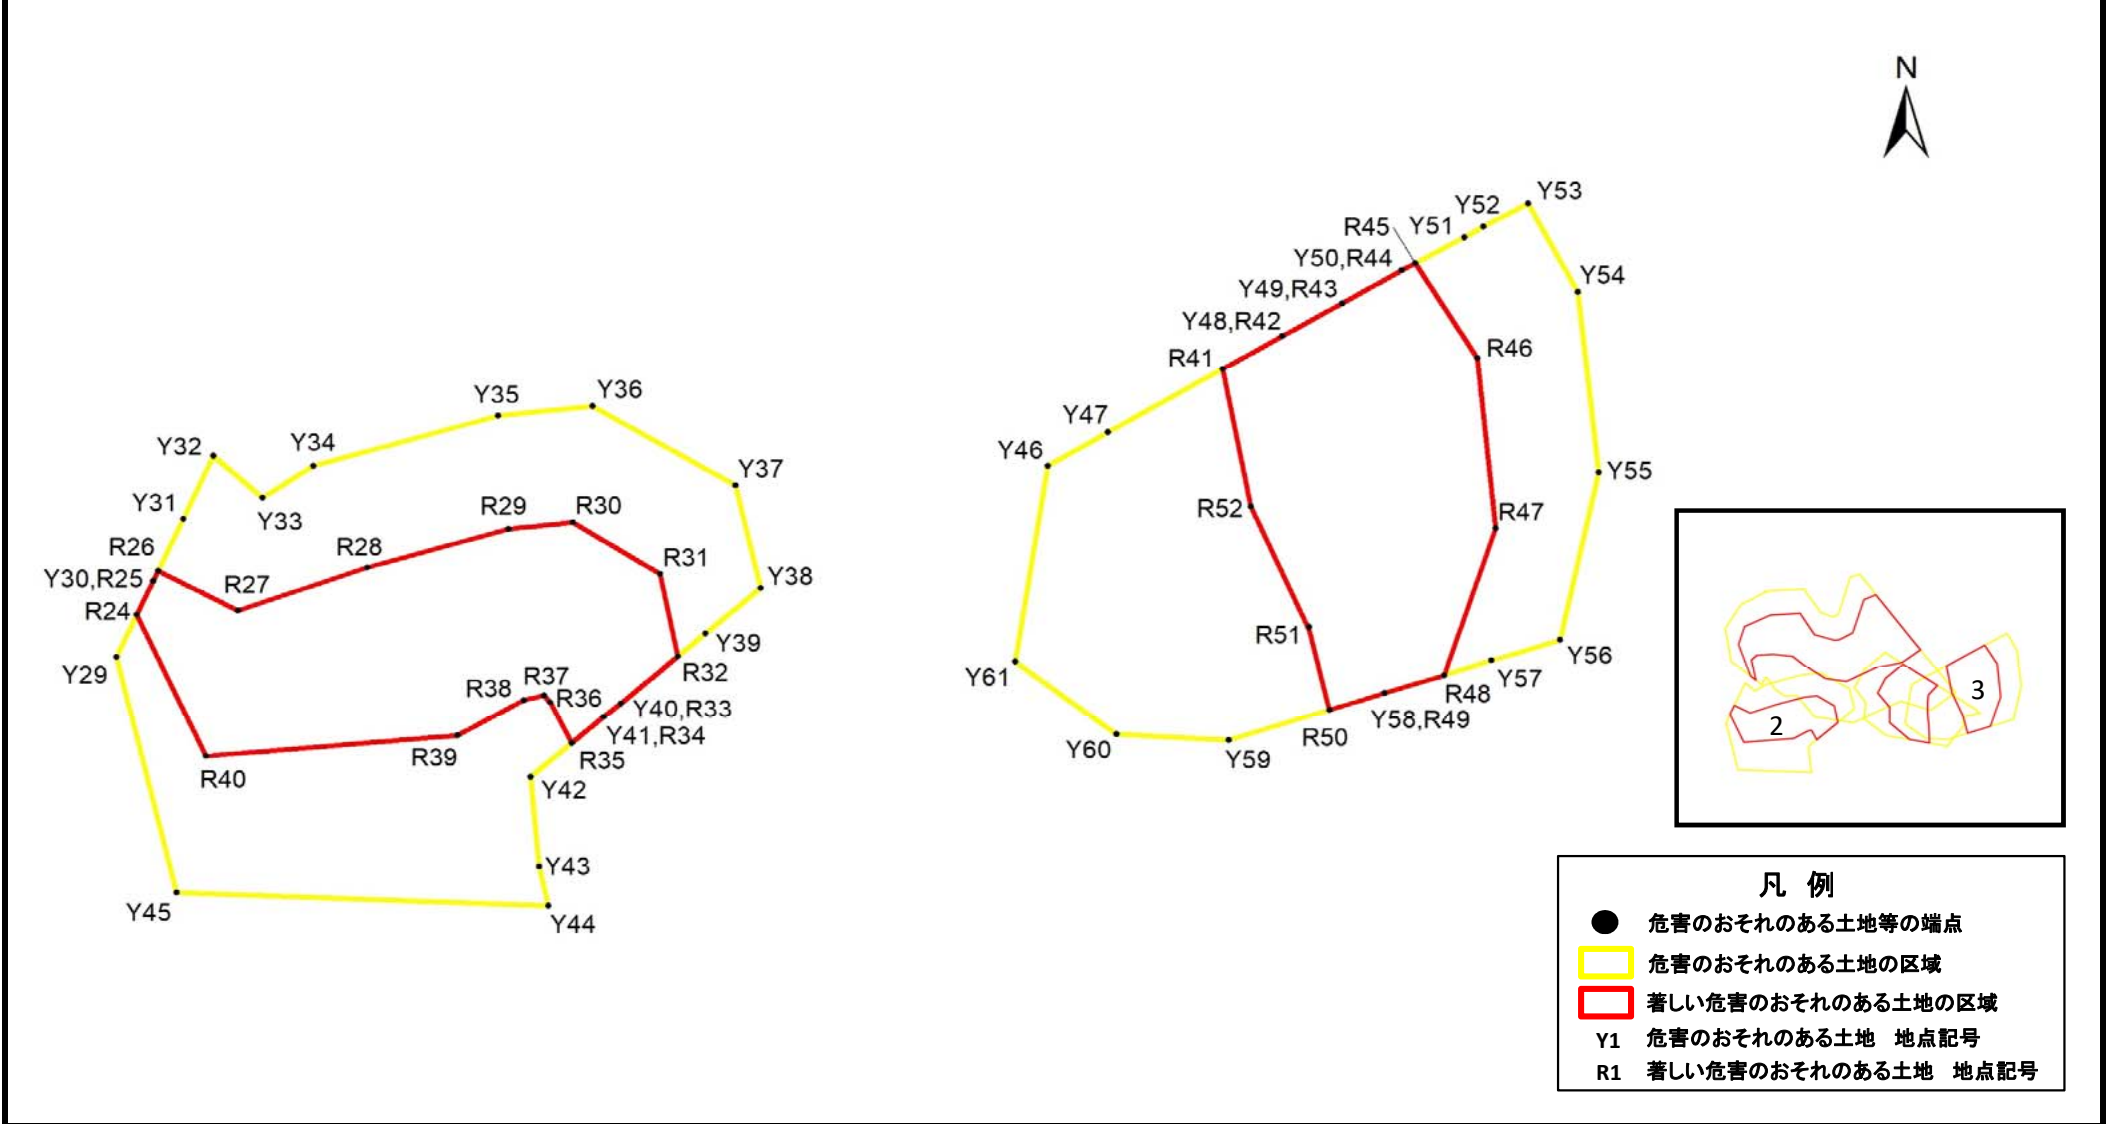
N

Y32
Y34
Y35
Y36
Y37
Y31
Y33
R29
R30
R26
R28
R31
Y30,R25
R27
Y38
R24
Y39
R32
Y29
R38
R37
R36
Y40,R33
Y41,R34
R35
R39
R40
Y42
Y43
Y45
Y44

R45
Y51
Y52
Y53
Y50,R44
Y54
Y49,R43
Y48,R42
R46
R41
Y47
Y46
Y55
R52
R47
R51
Y56
Y61
Y57
R48
Y58,R49
R50
Y60
Y59

2
3

凡 例
危害のおそれのある土地等の端点
危害のおそれのある土地の区域
著しい危害のおそれのある土地の区域
Y1 危害のおそれのある土地 地点記号
R1 著しい危害のおそれのある土地 地点記号